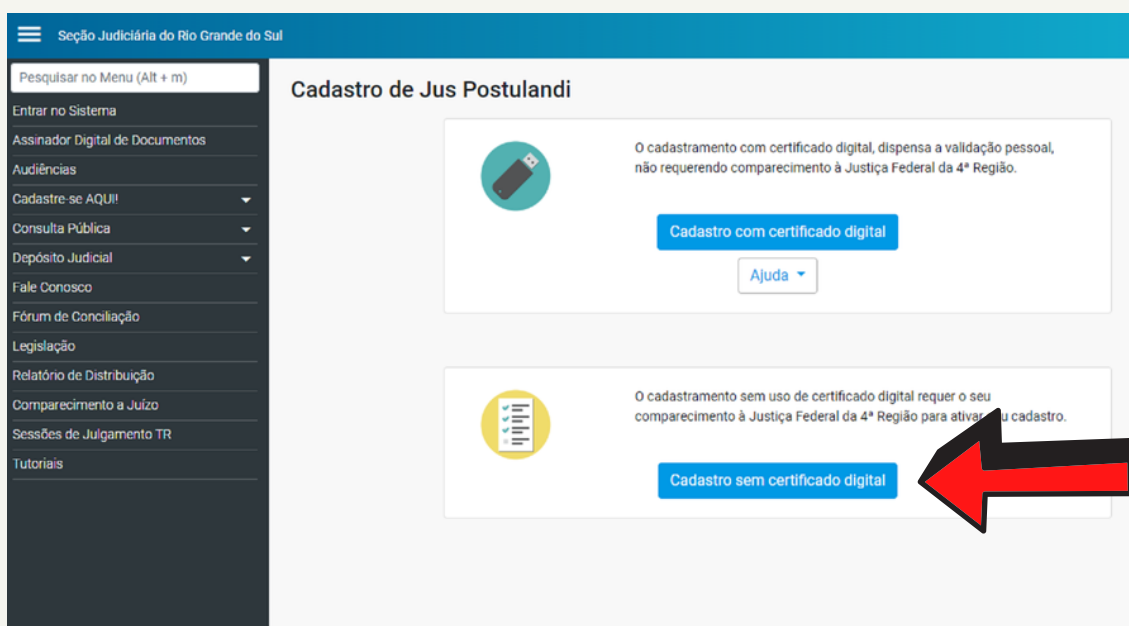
Seção Judiciária do Rio Grande do Sul

Pesquisar no Menu (Alt + m)
Entrar no Sistema
Assinador Digital de Documentos
Audiências
Cadastre-se AQUI!
Consulta Pública
Depósito Judicial
Fale Conosco
Fórum de Conciliação
Legislação
Relatório de Distribuição
Comparecimento a Juízo
Sessões de Julgamento TR
Tutoriais

Cadastro de Jus Postulandi

O cadastramento com certificado digital, dispensa a validação pessoal, não requerendo comparecimento à Justiça Federal da 4ª Região.

Cadastro com certificado digital

Ajuda

O cadastramento sem uso de certificado digital requer o seu comparecimento à Justiça Federal da 4ª Região para ativar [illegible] cadastro.

Cadastro sem certificado digital